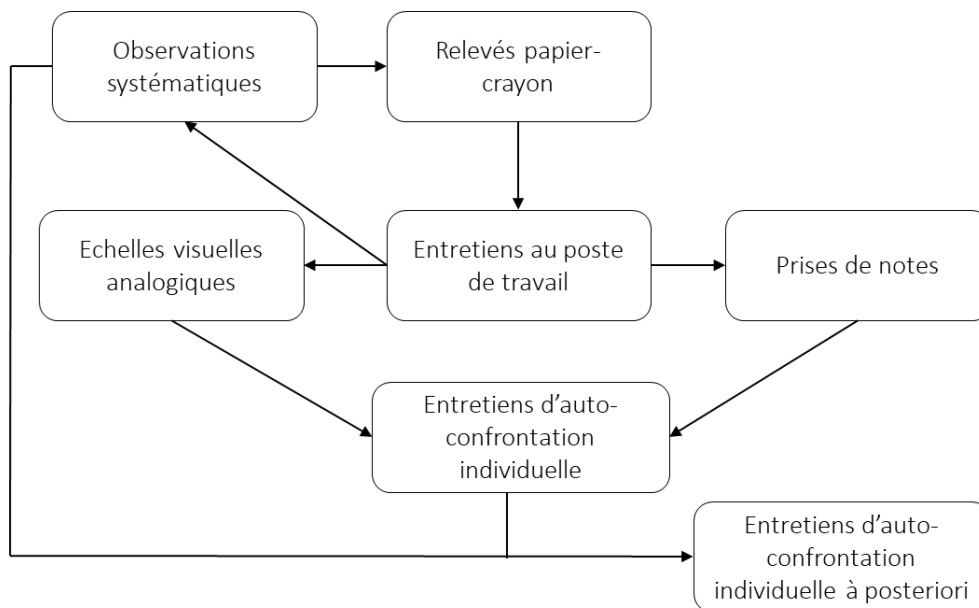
Observations systématiques

Relevés papier-crayon

Echelles visuelles analogiques

Entretiens au poste de travail

Prises de notes

Entretiens d'auto-confrontation individuelle

Entretiens d'auto-confrontation individuelle à posteriori